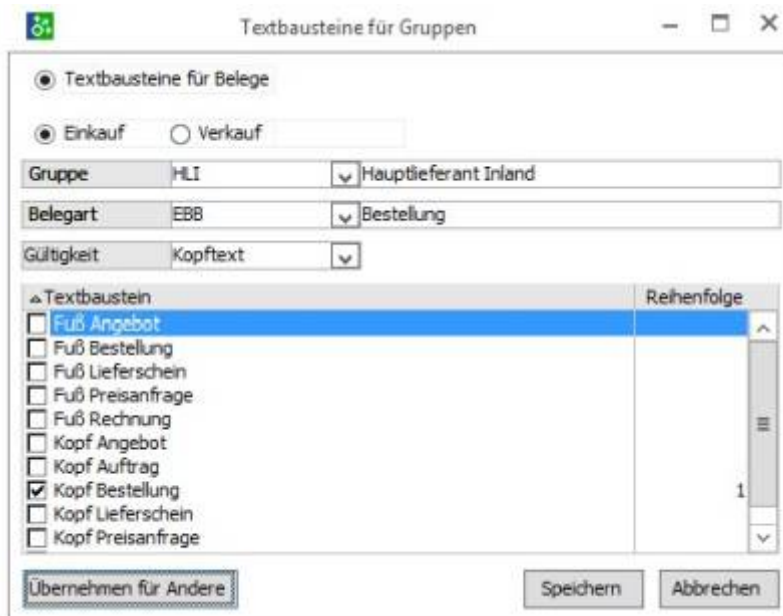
Textbausteine für Gruppen

Textbausteine für Belege

Einkauf Verkauf

| Gruppe | HLI | Hauptlieferant Inland |
|---|---|---|
| Belegart | EBB | Bestellung |
| Gültigkeit | Kopftext | |

| Textbaustein | Reihenfolge |
|---|---|
| Fuß Angebot | |
| Fuß Bestellung | |
| Fuß Lieferschein | |
| Fuß Preisanfrage | |
| Fuß Rechnung | |
| Kopf Angebot | |
| Kopf Auftrag | |
| Kopf Bestellung | 1 |
| Kopf Lieferschein | |
| Kopf Preisanfrage | |

Übernehmen für Andere Speichern Abbrechen